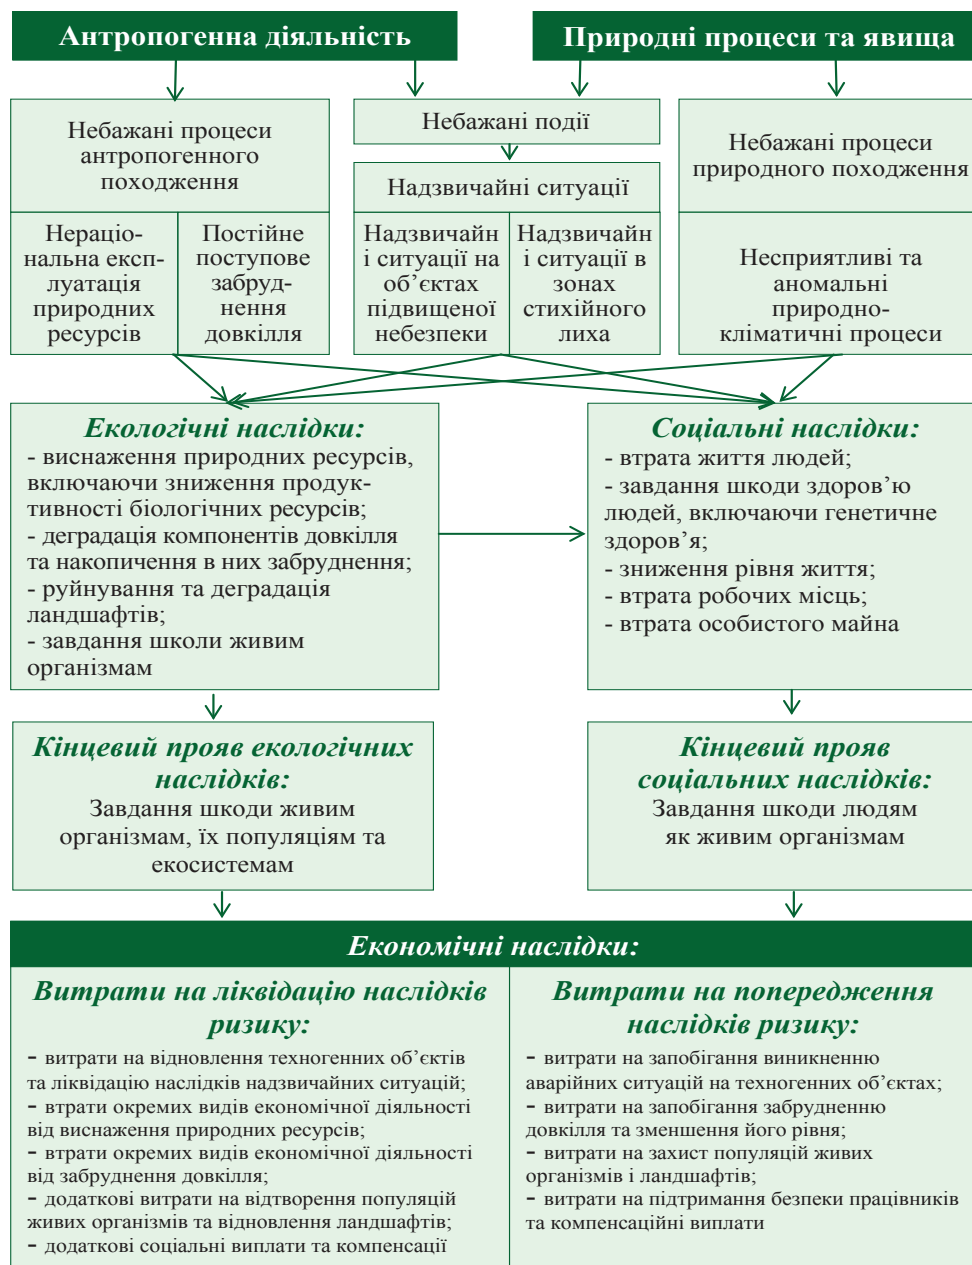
Антропогенна діяльність

Природні процеси та явища

Небажані процеси антропогенного походження

Небажані події

Надзвичайні ситуації

Небажані процеси природного походження

Нераціональна експлуатація природних ресурсів

Постійне поступове забруднення довкілля

Надзвичайні ситуації на об'єктах підвищеної небезпеки

Надзвичайні ситуації в зонах стихійного лиха

Несприятливі та аномальні природно-кліматичні процеси

Екологічні наслідки:
- виснаження природних ресурсів, включаючи зниження продуктивності біологічних ресурсів;
- деградація компонентів довкілля та накопичення в них забруднення;
- руйнування та деградація ландшафтів;
- завдання школи живим організмам

Соціальні наслідки:
- втрата життя людей;
- завдання шкоди здоров'ю людей, включаючи генетичне здоров'я;
- зниження рівня життя;
- втрата робочих місць;
- втрата особистого майна

Кінцевий прояв екологічних наслідків:
Завдання шкоди живим організмам, їх популяціям та екосистемам

Кінцевий прояв соціальних наслідків:
Завдання шкоди людям як живим організмам

Економічні наслідки:

Витрати на ліквідацію наслідків ризику:
- витрати на відновлення техногенних об'єктів та ліквідацію наслідків надзвичайних ситуацій;
- втрати окремих видів економічної діяльності від виснаження природних ресурсів;
- втрати окремих видів економічної діяльності від забруднення довкілля;
- додаткові витрати на відтворення популяцій живих організмів та відновлення ландшафтів;
- додаткові соціальні виплати та компенсації

Витрати на попередження наслідків ризику:
- витрати на запобігання виникненню аварійних ситуацій на техногенних об'єктах;
- витрати на запобігання забрудненню довкілля та зменшення його рівня;
- витрати на захист популяцій живих організмів і ландшафтів;
- витрати на підтримання безпеки працівників та компенсаційні виплати